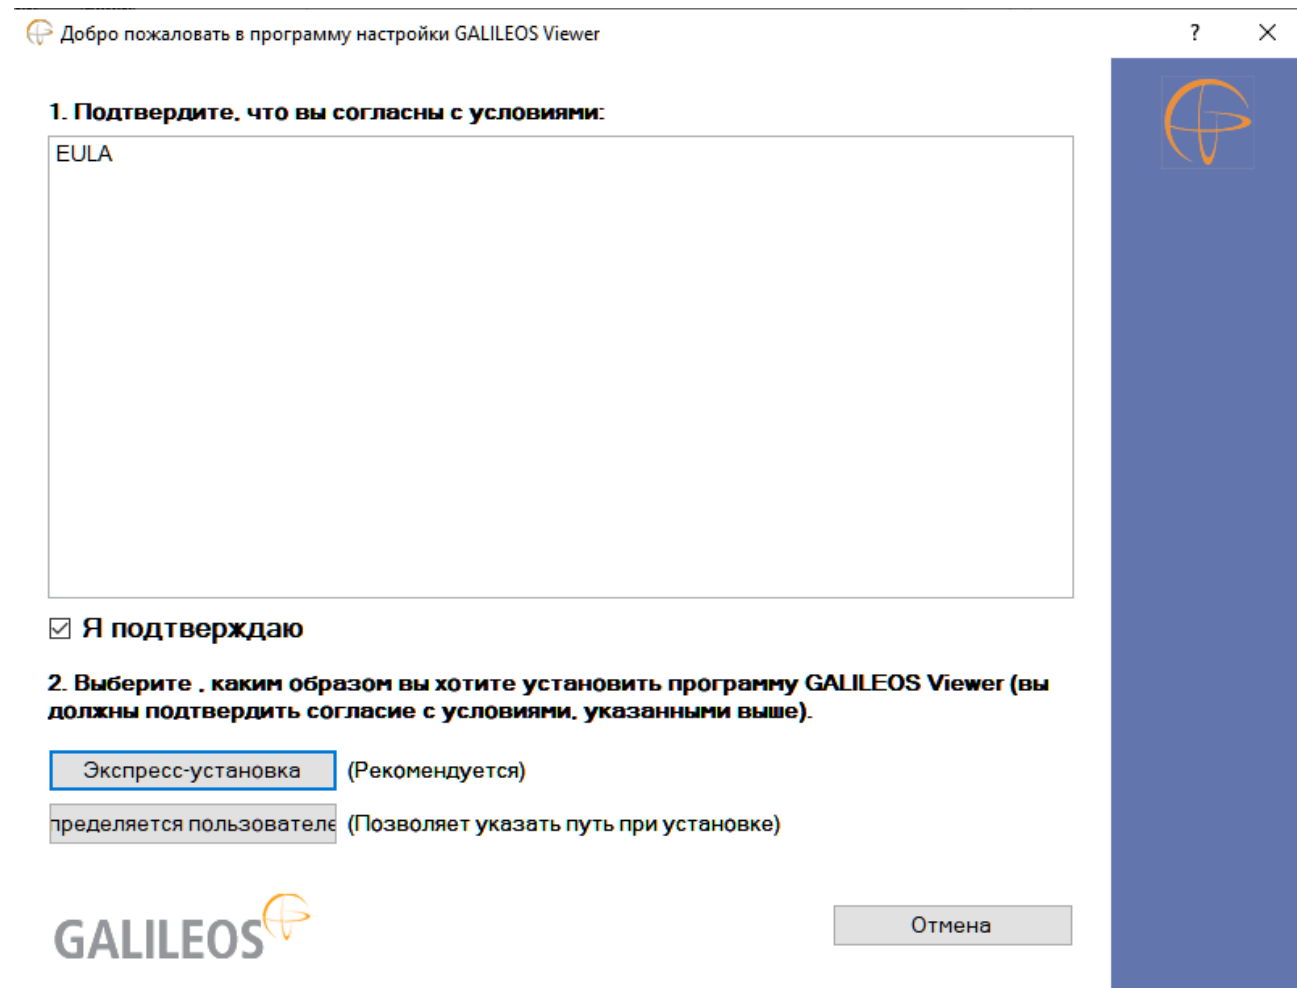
Добро пожаловать в программу настройки GALILEOS Viewer

? ✕

1. Подтвердите, что вы согласны с условиями:

EULA

☑ Я подтверждаю

2. Выберите , каким образом вы хотите установить программу GALILEOS Viewer (вы должны подтвердить согласие с условиями, указанными выше).

Экспресс-установка (Рекомендуется)

пределяется пользователе (Позволяет указать путь при установке)

GALILEOS

Отмена